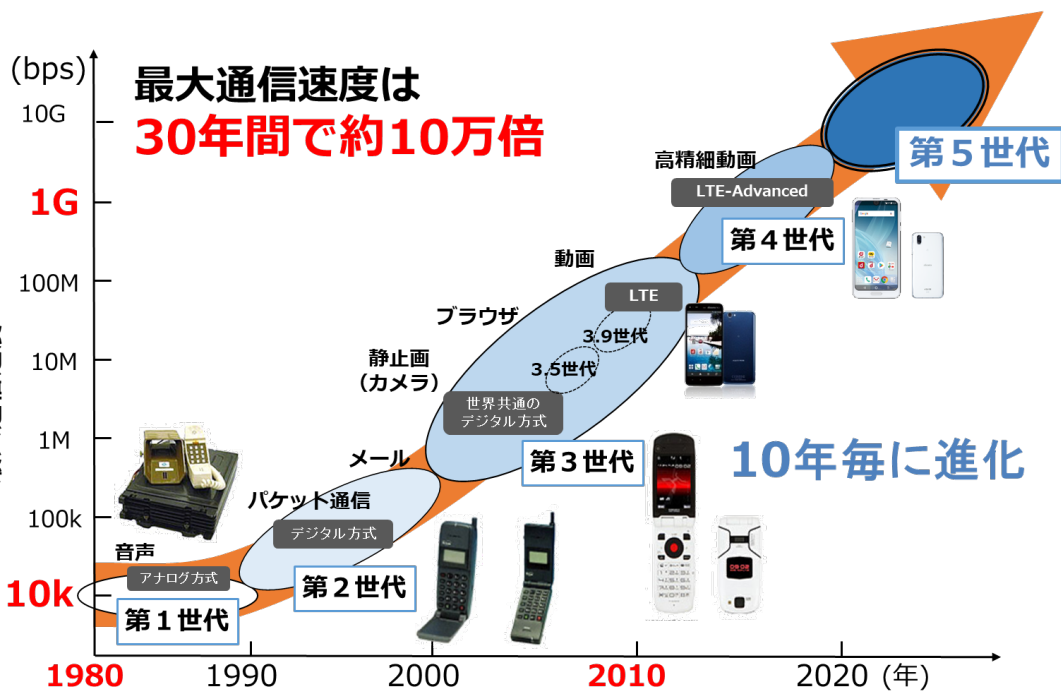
(bps)

最大通信速度は
30年間で約10万倍

10G
1G
100M
10M
1M
100k
10k

第５世代
高精細動画
LTE-Advanced
第４世代
動画
LTE
ブラウザ
3.9世代
3.5世代
静止画
（カメラ）
世界共通の
デジタル方式
メール
第３世代
10年毎に進化
パケット通信
デジタル方式
音声
アナログ方式
第２世代
第１世代

1980
1990
2000
2010
2020（年）